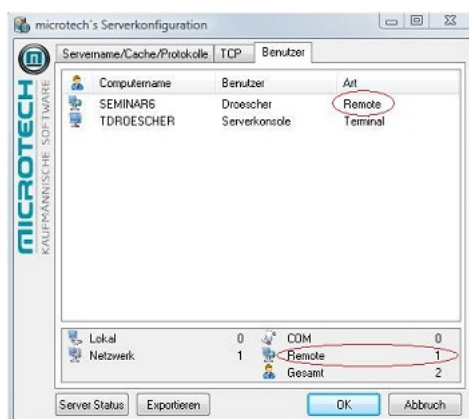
microtech's Serverkonfiguration

Servername/Cache/Protokolle | TCP | Benutzer

MICROTECH
KAUFMÄNNISCHE SOFTWARE

| Computername | Benutzer | Art |
|---|---|---|
| SEMINAR6 | Droescher | Remote |
| TDROESCHER | Serverkonsole | Terminal |

Lokal 0
Netzwerk 1
COM 0
Remote 1
Gesamt 2

Server Status | Exportieren | OK | Abbruch